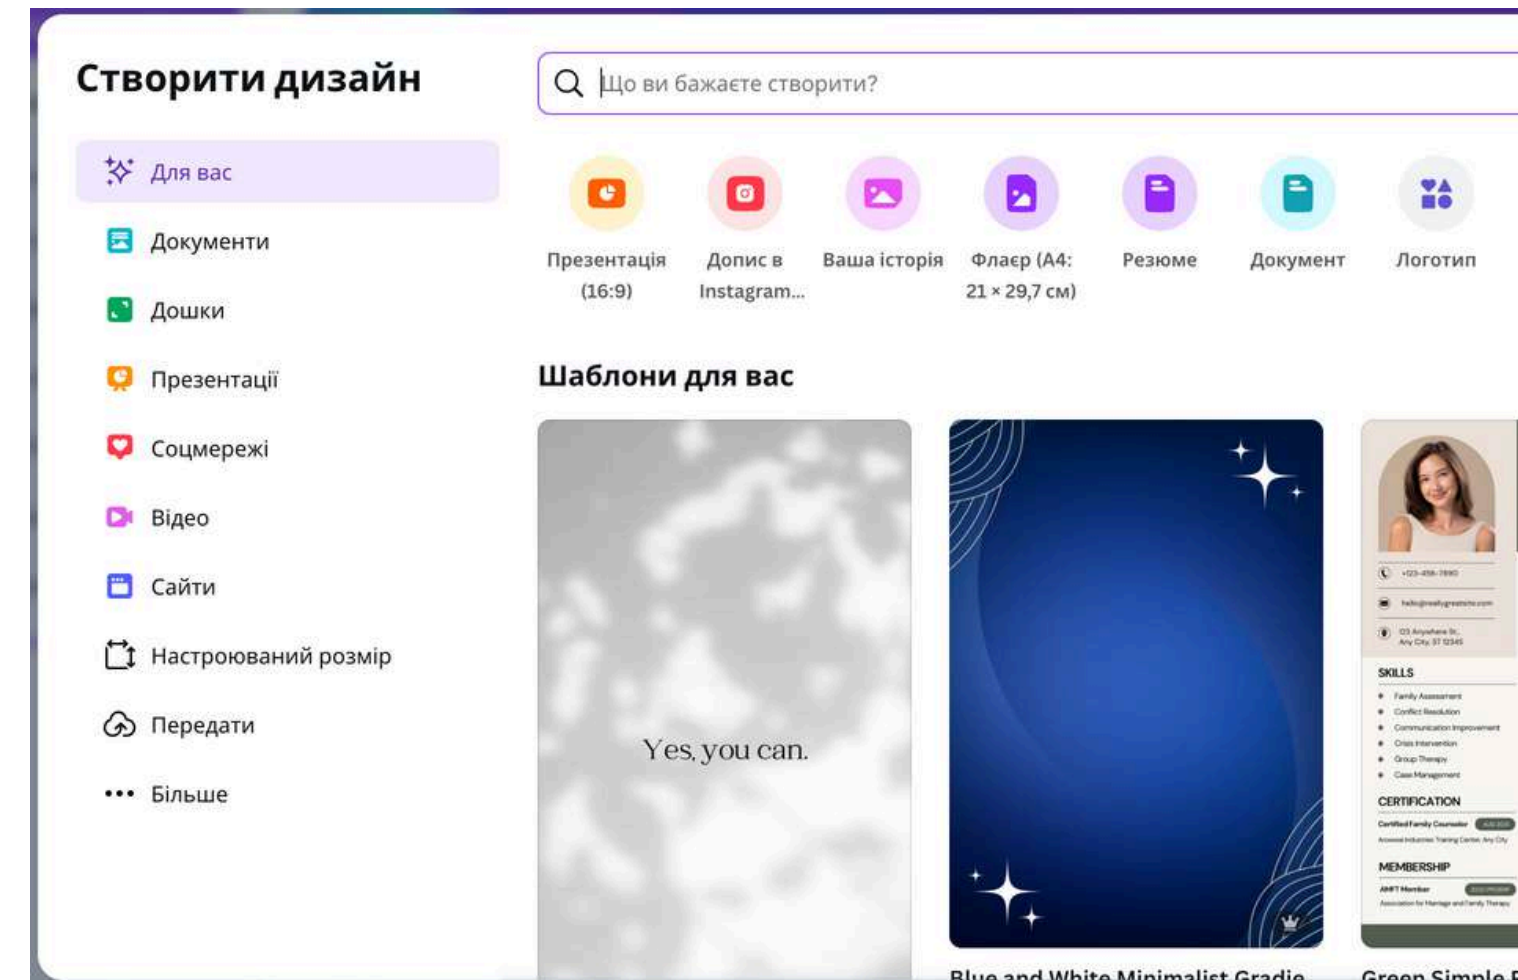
Створити дизайн

Що ви бажаєте створити?

Для вас
Документи
Дошки
Презентації
Соцмережі
Відео
Сайти
Настроюваний розмір
Передати
Більше

Презентація (16:9)
Допис в Instagram...
Ваша історія
Флаєр (А4: 21 × 29,7 см)
Резюме
Документ
Логотип

Шаблони для вас

Yes, you can.

SKILLS
Family Assessment
Conflict Resolution
Communication Improvement
Crisis Intervention
Group Therapy
Case Management
CERTIFICATION
MEMBERSHIP

Blue and White Minimalist Gradie
Green Simple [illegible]